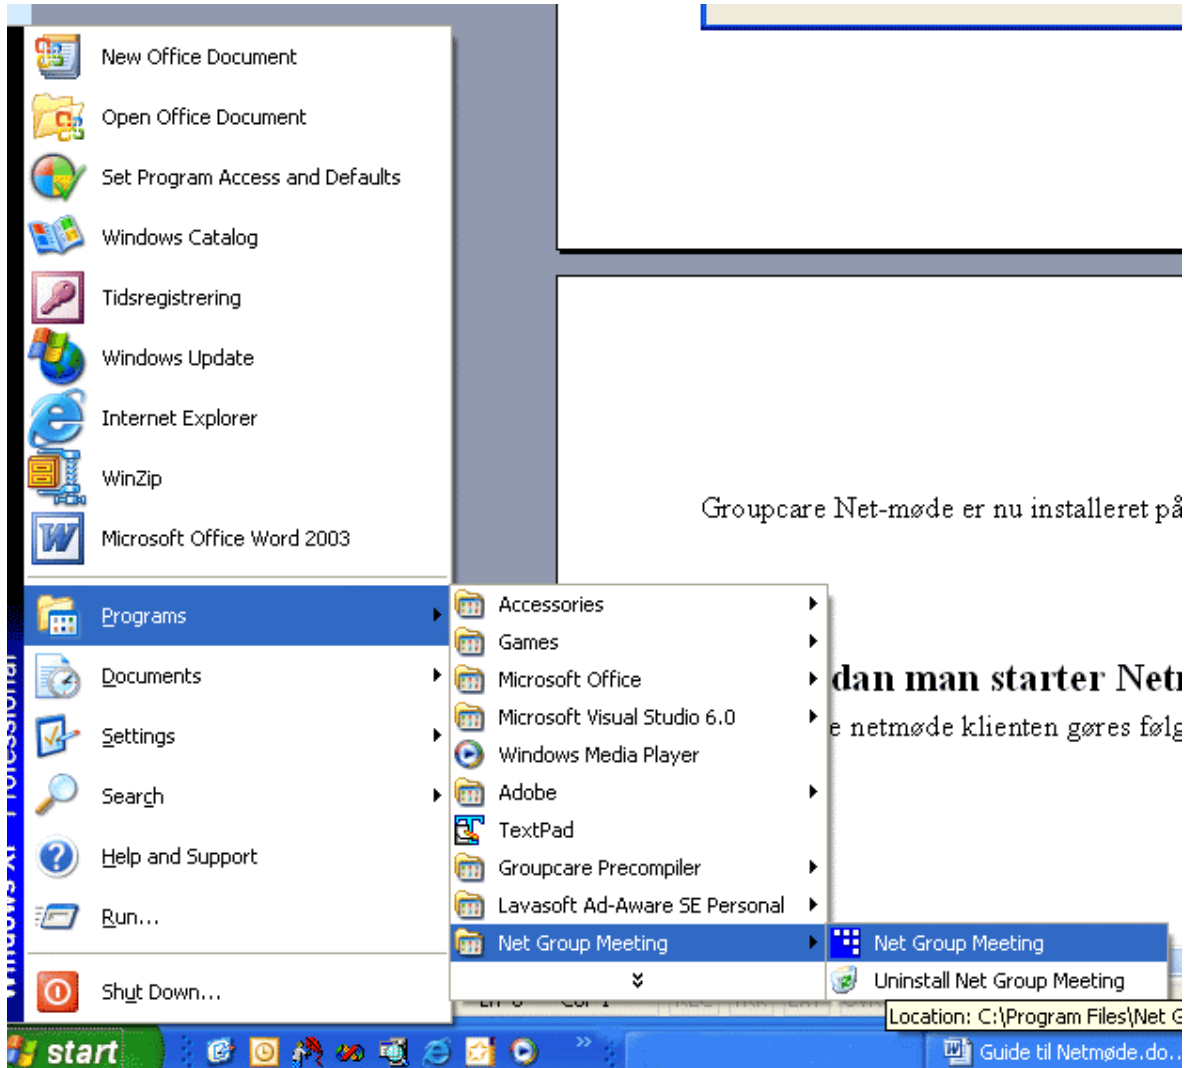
New Office Document
Open Office Document
Set Program Access and Defaults
Windows Catalog
Tidsregistrering
Windows Update
Internet Explorer
WinZip
Microsoft Office Word 2003
Programs
Documents
Settings
Search
Help and Support
Run...
Shut Down...

Windows XP Professional

Accessories
Games
Microsoft Office
Microsoft Visual Studio 6.0
Windows Media Player
Adobe
TextPad
Groupcare Precompiler
Lavasoft Ad-Aware SE Personal
Net Group Meeting

Net Group Meeting
Uninstall Net Group Meeting
Location: C:\Program Files\Net G

Groupcare Net-møde er nu installeret på

dan man starter Net

e netmøde klienten gøres følg

Ln 8 Col 1 REC TRK EXT OVR

start
Guide til Netmøde.do...